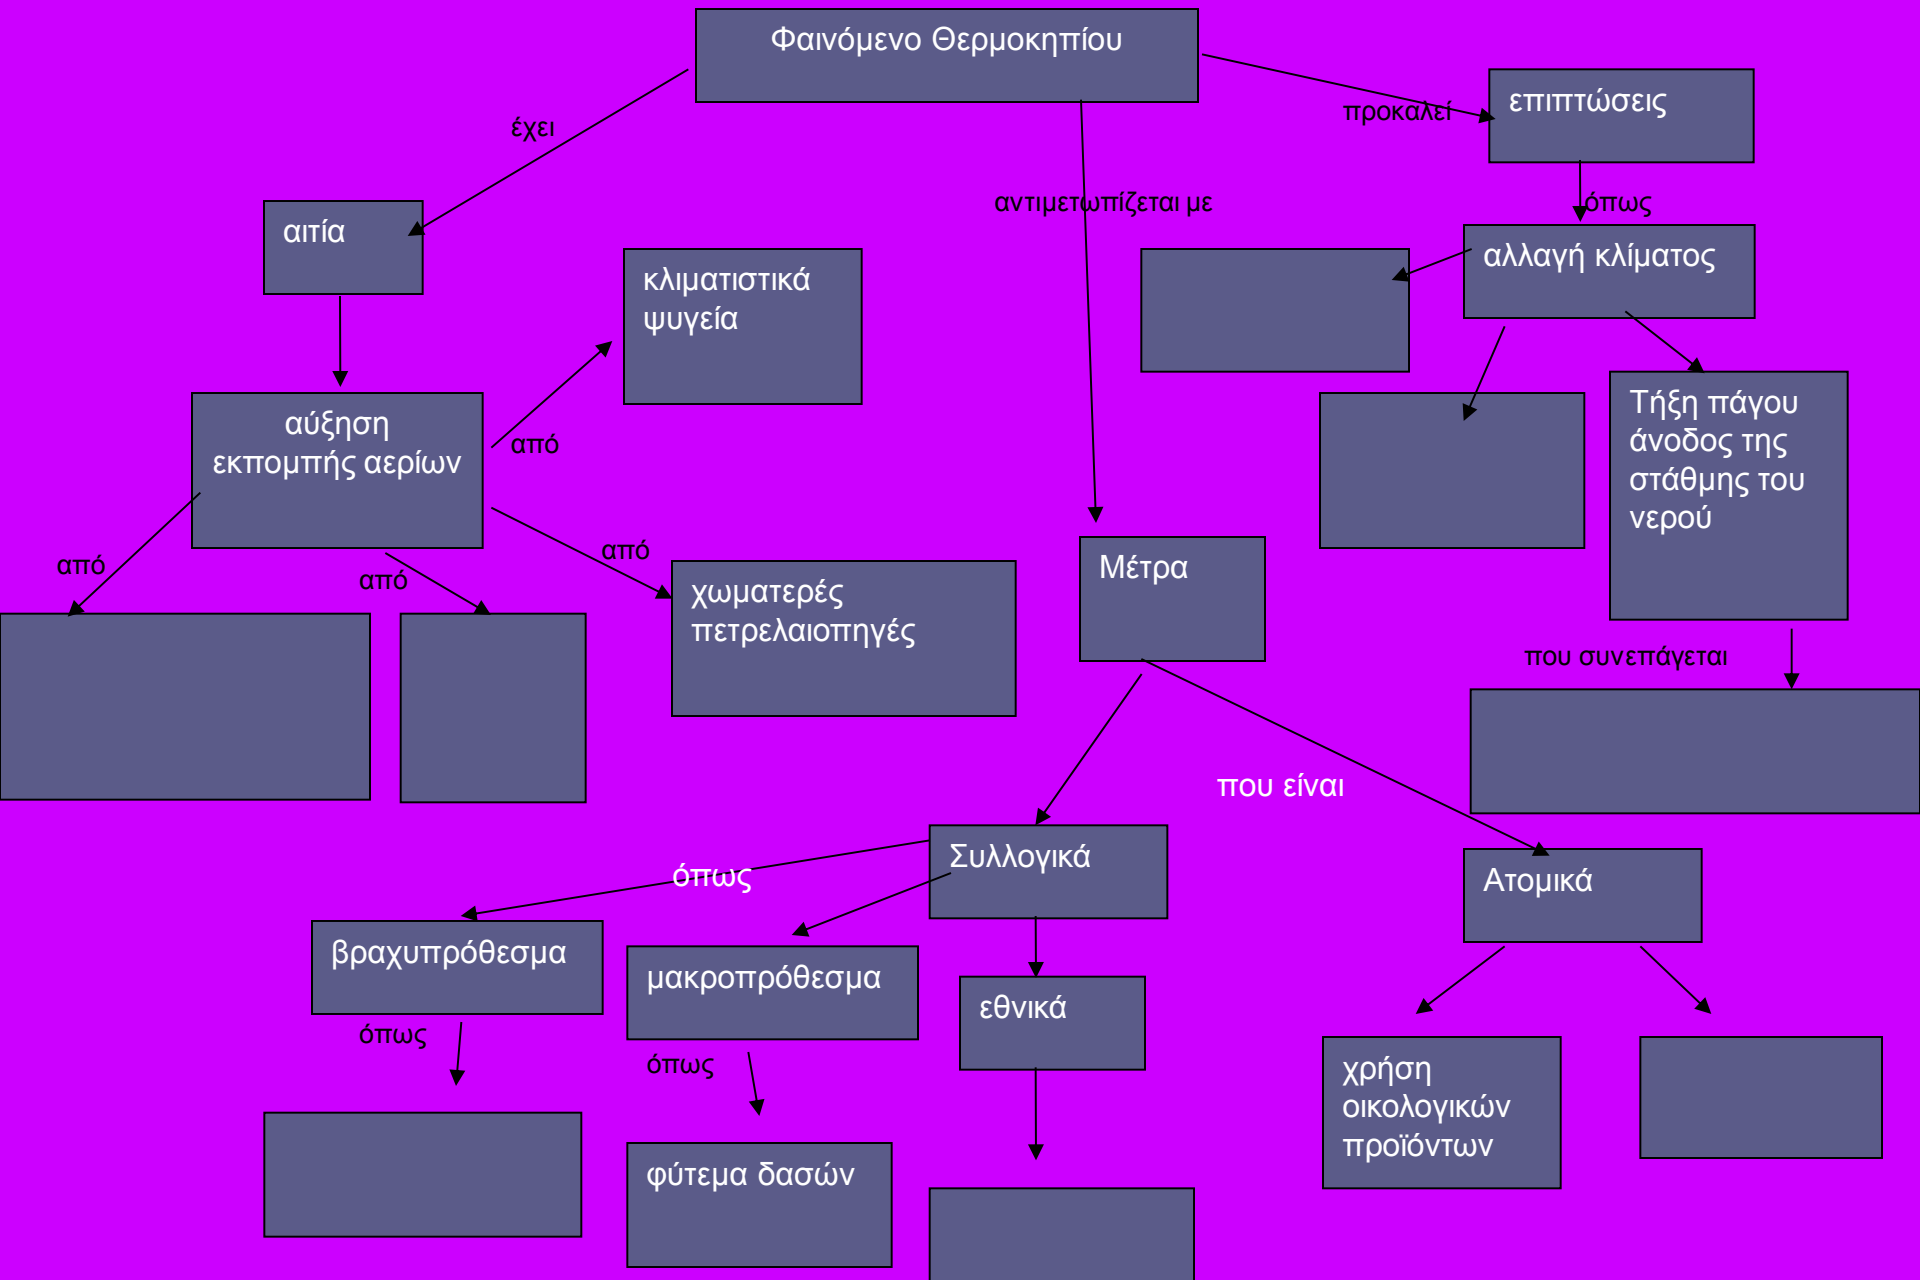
Φαινόμενο Θερμοκηπίου

έχει

προκαλεί

επιπτώσεις

αιτία

αντιμετωπίζεται με

όπως

αλλαγή κλίματος

κλιματιστικά ψυγεία

αύξηση εκπομπής αερίων

από

Τήξη πάγου άνοδος της στάθμης του νερού

από

από

από

χωματερές πετρελαιοπηγές

Μέτρα

που συνεπάγεται

που είναι

Συλλογικά

όπως

Ατομικά

βραχυπρόθεσμα

μακροπρόθεσμα

εθνικά

όπως

όπως

χρήση οικολογικών προϊόντων

φύτεμα δασών